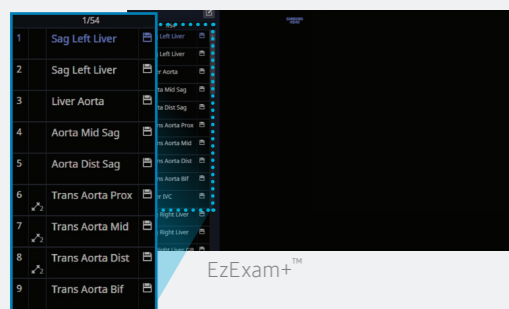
1/54

| 1 | | Sag Left Liver | |
|---|---|---|---|
| 2 | | Sag Left Liver | |
| 3 | | Liver Aorta | |
| 4 | | Aorta Mid Sag | |
| 5 | | Aorta Dist Sag | |
| 6 | $\nearrow_2$ | Trans Aorta Prox | |
| 7 | $\nearrow_2$ | Trans Aorta Mid | |
| 8 | $\nearrow_2$ | Trans Aorta Dist | |
| 9 | | Trans Aorta Bif | |

Left Liver
Left Liver
er Aorta
ta Mid Sag
ta Dist Sag
ns Aorta Prox
ns Aorta Mid
ns Aorta Dist
ns Aorta Bif
er IVC
Right Liver
Right Liver
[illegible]

EzExam+™